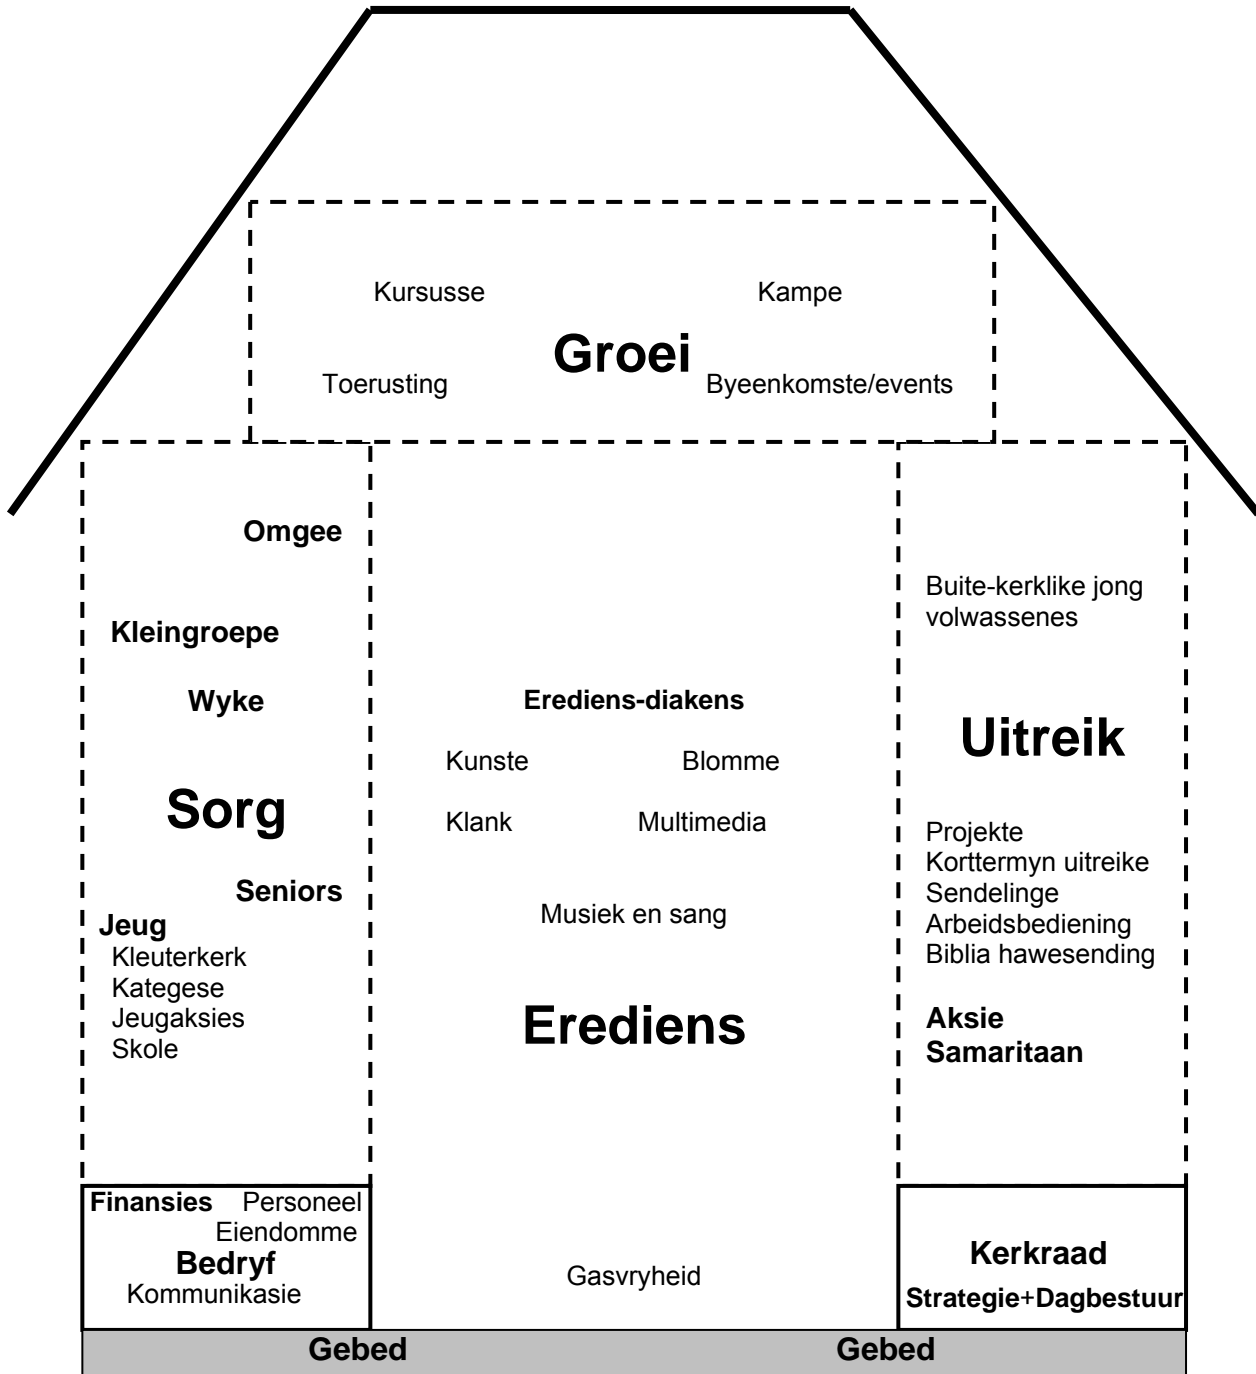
Kursusse

Kampe

Groei

Toerusting

Byeenkomste/events

Omgee

Kleingroepe

Wyke

Sorg

Seniors

Jeug
Kleuterkerk
Kategese
Jeugaksies
Skole

Erediens-diakens

Kunste

Blomme

Klank

Multimedia

Musiek en sang

Erediens

Buite-kerklike jong volwassenes

Uitreik

Projekte
Korttermyn uitreike
Sendelinge
Arbeidsbediening
Biblia hawesending

Aksie
Samaritaan

Finansies Personeel
Eiendomme
Bedryf
Kommunikasie

Gasvryheid

Kerkraad
Strategie+Dagbestuur

Gebed

Gebed